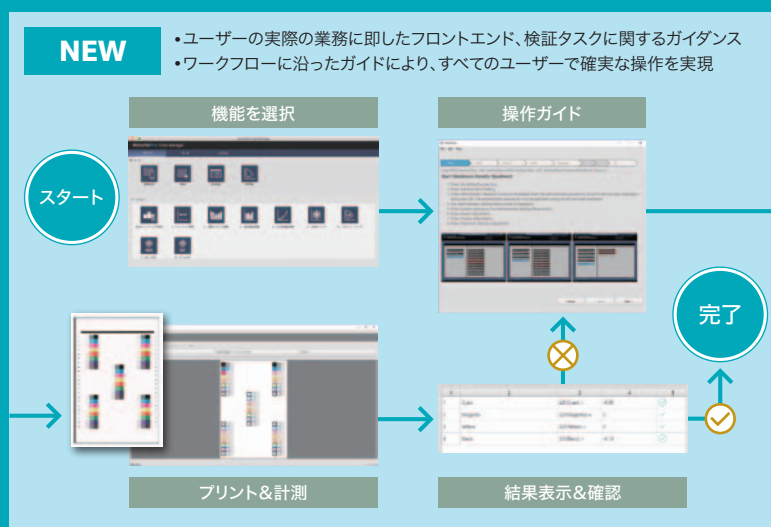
NEW

•ユーザーの実際の業務に即したフロントエンド、検証タスクに関するガイダンス
•ワークフローに沿ったガイドにより、すべてのユーザーで確実な操作を実現

機能を選択

操作ガイド

スタート

完了

プリント&計測

結果表示&確認